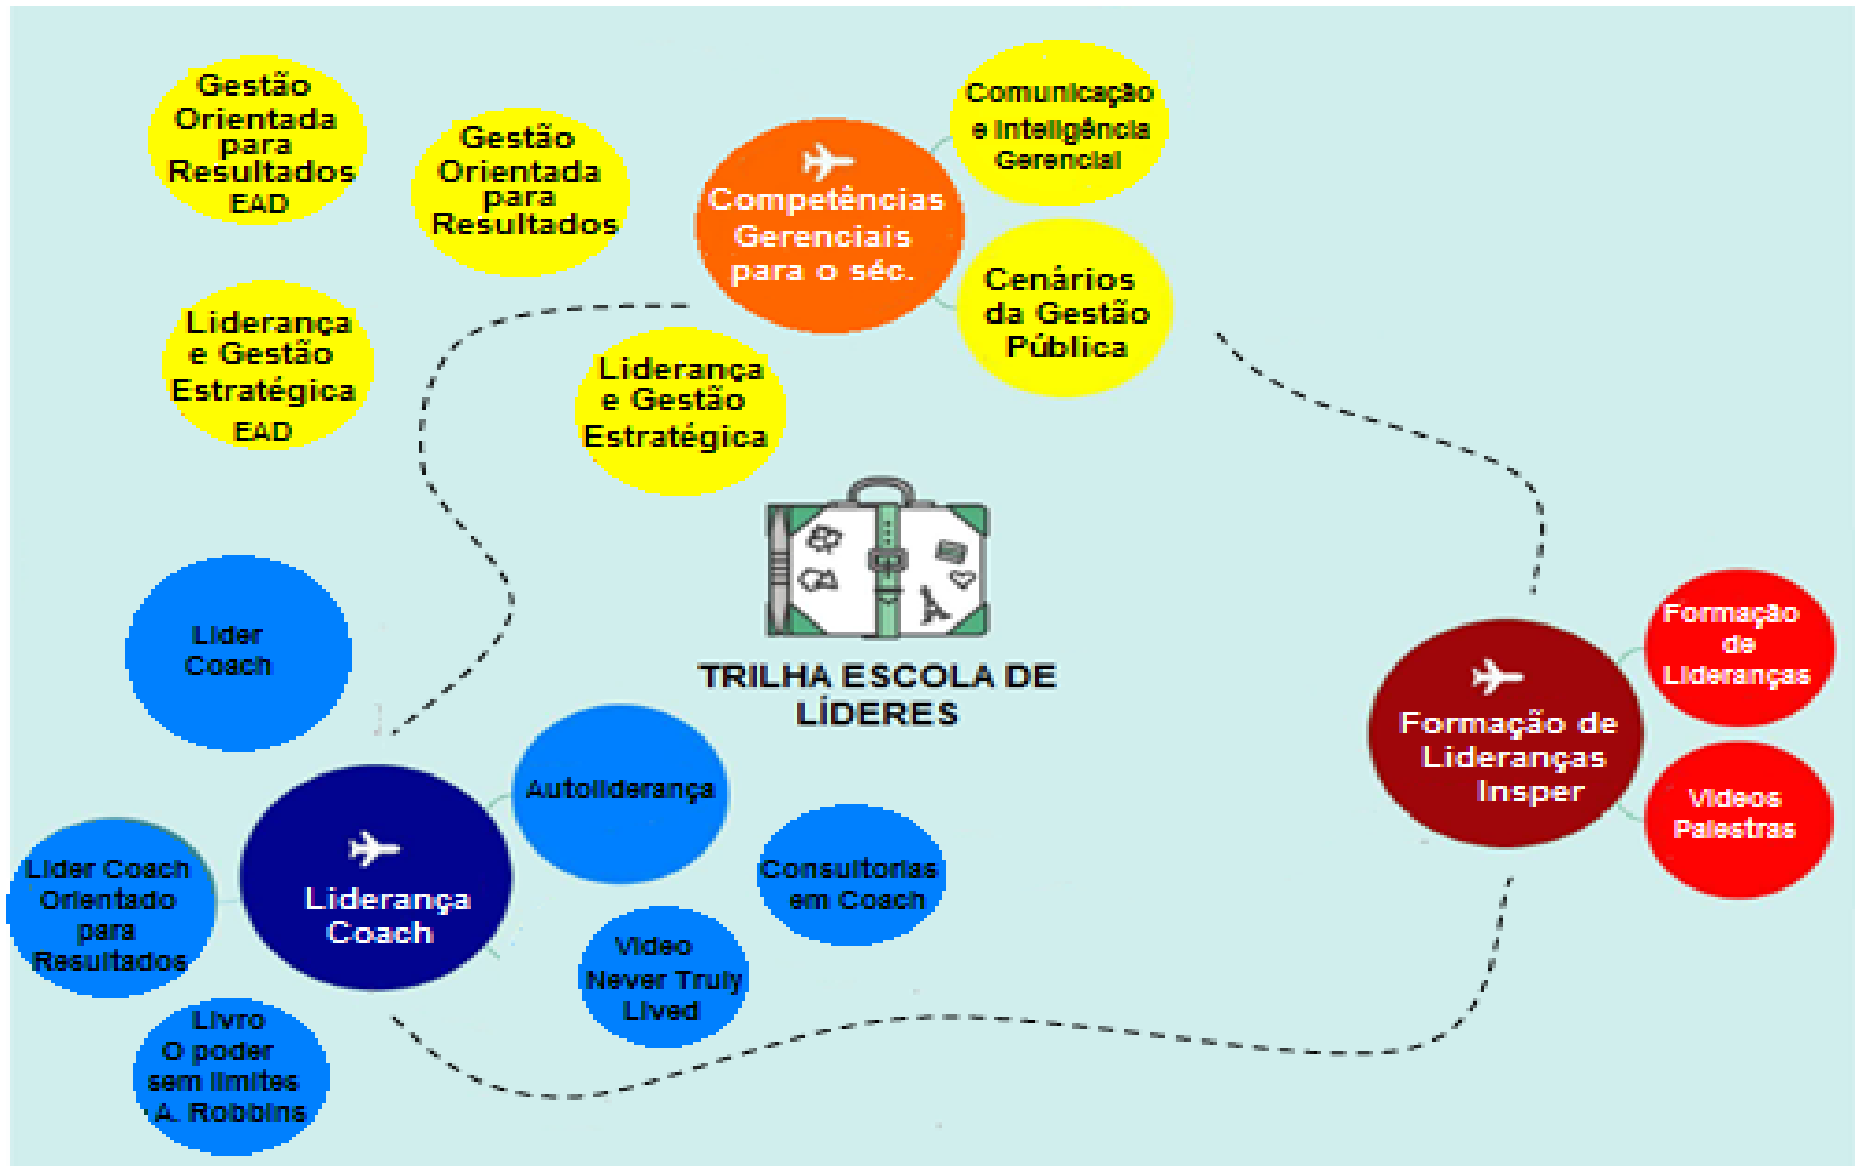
Gestão Orientada para Resultados EAD

Gestão Orientada para Resultados

Competências Gerenciais para o séc.

Comunicação e Inteligência Gerencial

Cenários da Gestão Pública

Liderança e Gestão Estratégica EAD

Liderança e Gestão Estratégica

TRILHA ESCOLA DE LÍDERES

Líder Coach

Formação de Lideranças Insper

Formação de Lideranças

Vídeos Palestras

Autoliderança

Liderança Coach

Líder Coach Orientado para Resultados

Consultorias em Coach

Vídeo Never Truly Lived

Livro O poder sem limites A. Robbins